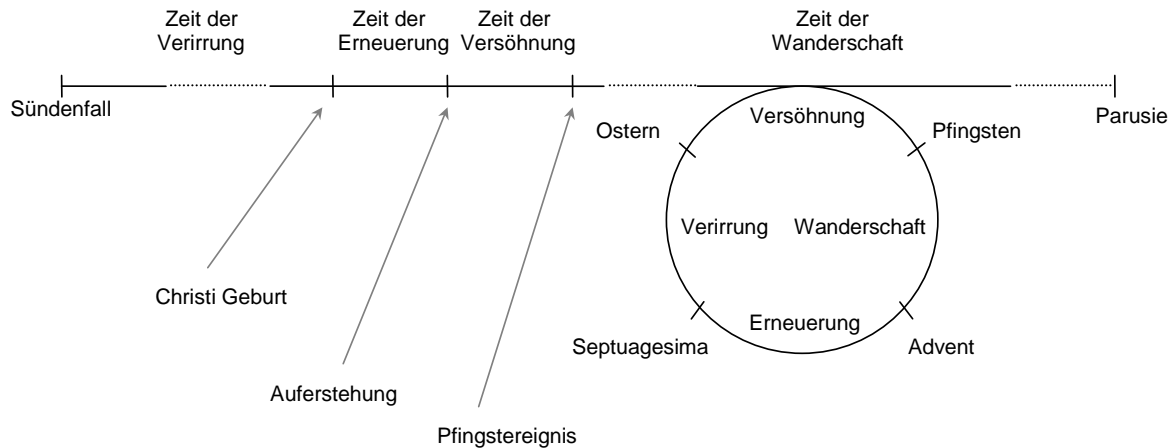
Zeit der Verirrung

Zeit der Erneuerung

Zeit der Versöhnung

Zeit der Wanderschaft

Sündenfall

Parusie

Versöhnung

Ostern

Pfingsten

Verirrung

Wanderschaft

Erneuerung

Septuagesima

Advent

Christi Geburt

Auferstehung

Pfingstereignis